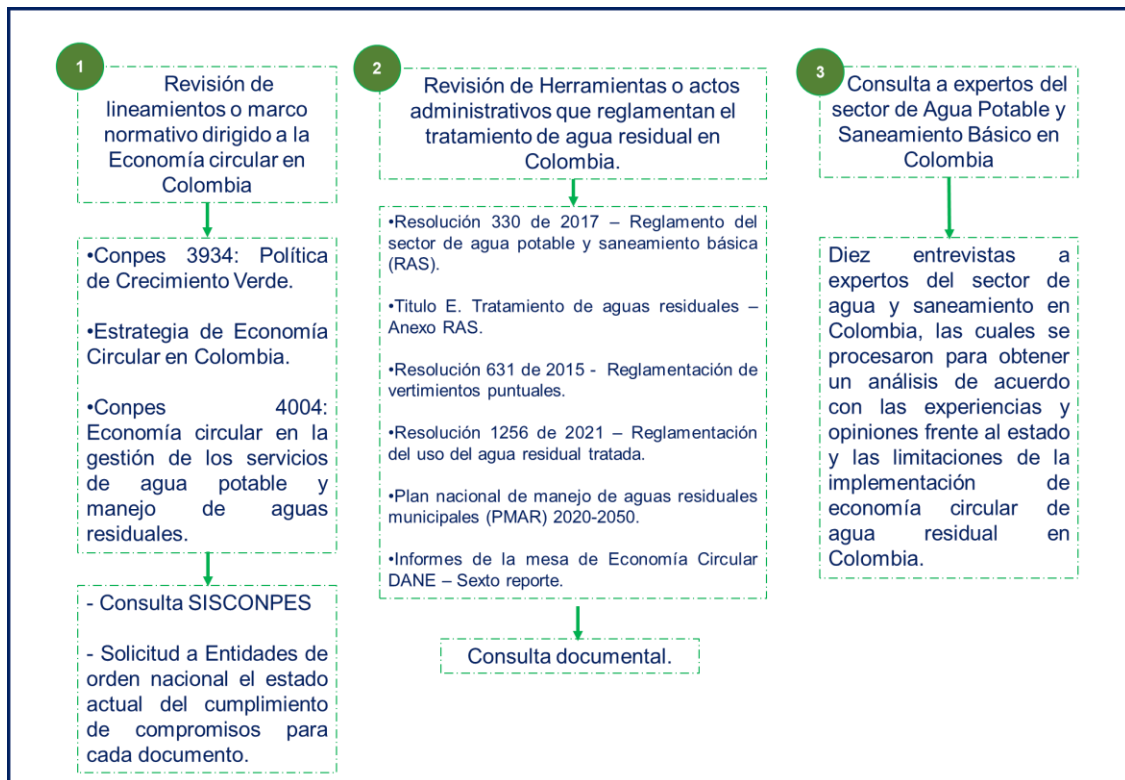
1

Revisión de lineamientos o marco normativo dirigido a la Economía circular en Colombia

•Conpes 3934: Política de Crecimiento Verde.

•Estrategia de Economía Circular en Colombia.

•Conpes 4004: Economía circular en la gestión de los servicios de agua potable y manejo de aguas residuales.

- Consulta SISCONPES

- Solicitud a Entidades de orden nacional el estado actual del cumplimiento de compromisos para cada documento.

2

Revisión de Herramientas o actos administrativos que reglamentan el tratamiento de agua residual en Colombia.

•Resolución 330 de 2017 – Reglamento del sector de agua potable y saneamiento básica (RAS).

•Titulo E. Tratamiento de aguas residuales – Anexo RAS.

•Resolución 631 de 2015 - Reglamentación de vertimientos puntuales.

•Resolución 1256 de 2021 – Reglamentación del uso del agua residual tratada.

•Plan nacional de manejo de aguas residuales municipales (PMAR) 2020-2050.

•Informes de la mesa de Economía Circular DANE – Sexto reporte.

Consulta documental.

3

Consulta a expertos del sector de Agua Potable y Saneamiento Básico en Colombia

Diez entrevistas a expertos del sector de agua y saneamiento en Colombia, las cuales se procesaron para obtener un análisis de acuerdo con las experiencias y opiniones frente al estado y las limitaciones de la implementación de economía circular de agua residual en Colombia.